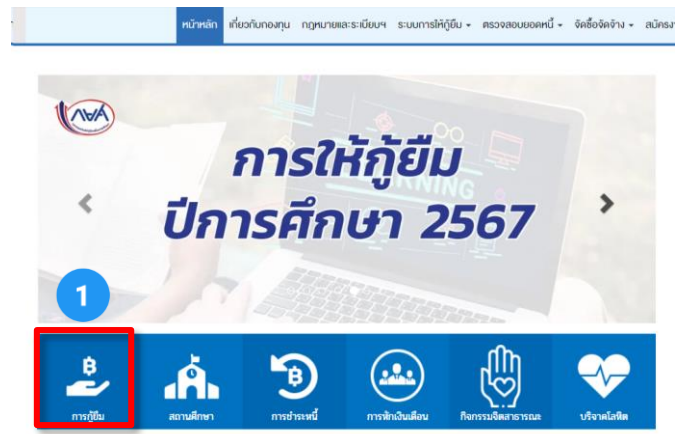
หน้าหลัก เกี่ยวกับกองทุน กฎหมายและระเบียบฯ ระบบการให้กู้ยืม ▾ ตรวจสอบยอดหนี้ ▾ จัดซื้อจัดจ้าง ▾ สมัครงา

กยศ

การให้กู้ยืม
ปีการศึกษา 2567

LEARNING

1

การกู้ยืม
สถานศึกษา
การชำระหนี้
การหักเงินเดือน
กิจกรรมจิตสาธารณะ
บริจาคโลหิต